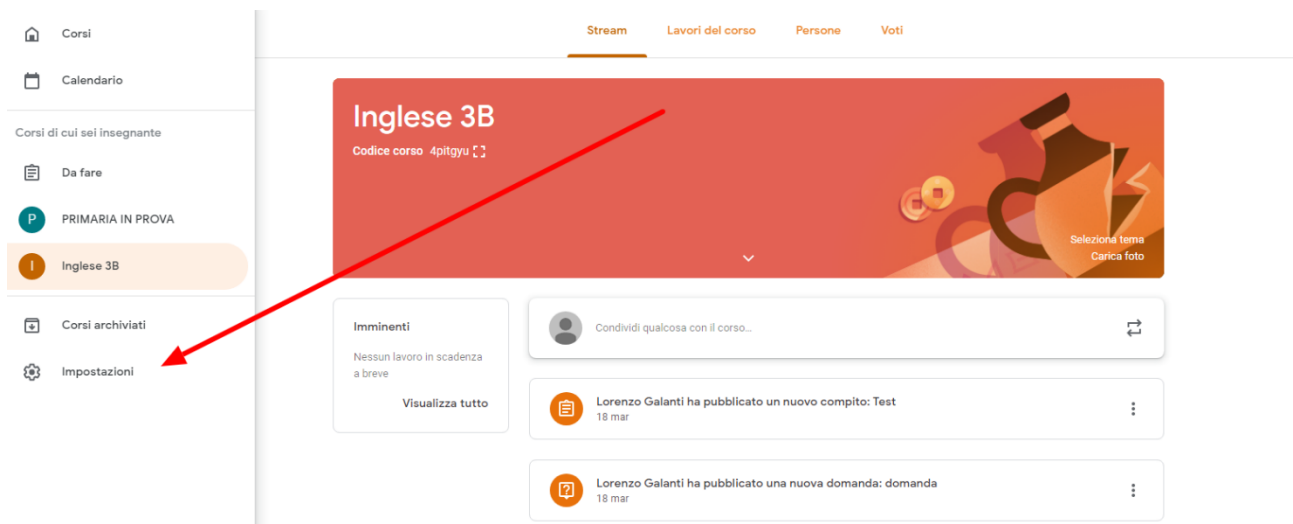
Corsi

Calendario

Corsi di cui sei insegnante

Da fare

P PRIMARIA IN PROVA

I Inglese 3B

Corsi archiviati

Impostazioni

Stream Lavori del corso Persone Voti

Inglese 3B

Codice corso 4pitgyu

Seleziona tema
Carica foto

Imminenti

Nessun lavoro in scadenza a breve

Visualizza tutto

Condividi qualcosa con il corso...

Lorenzo Galanti ha pubblicato un nuovo compito: Test
18 mar

Lorenzo Galanti ha pubblicato una nuova domanda: domanda
18 mar